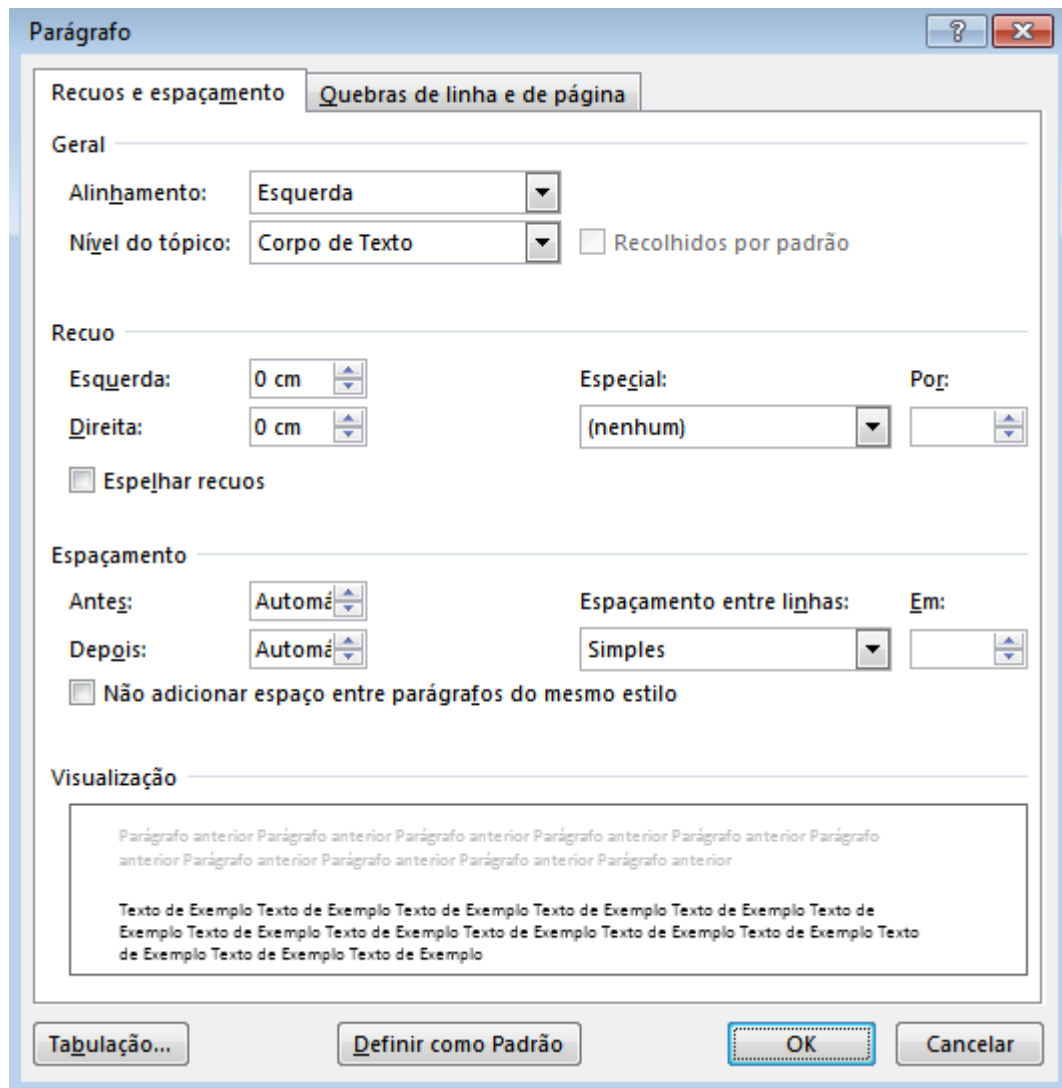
Parágrafo

?

Recuos e espaçamento | Quebras de linha e de página

Geral

Alinhamento: Esquerda

Nível do tópico: Corpo de Texto

Recolhidos por padrão

Recuo

Esquerda: 0 cm

Direita: 0 cm

Especial:

(nenhum)

Por:

Espelhar recuos

Espaçamento

Antes: Automá

Depois: Automá

Espaçamento entre linhas:

Simples

Em:

Não adicionar espaço entre parágrafos do mesmo estilo

Visualização

Parágrafo anterior Parágrafo anterior Parágrafo anterior Parágrafo anterior Parágrafo anterior Parágrafo anterior Parágrafo anterior Parágrafo anterior Parágrafo anterior Parágrafo anterior

Texto de Exemplo Texto de Exemplo Texto de Exemplo Texto de Exemplo Texto de Exemplo Texto de Exemplo Texto de Exemplo Texto de Exemplo Texto de Exemplo Texto de Exemplo Texto de Exemplo Texto de Exemplo Texto de Exemplo Texto de Exemplo

Tabulação... | Definir como Padrão | OK | Cancelar